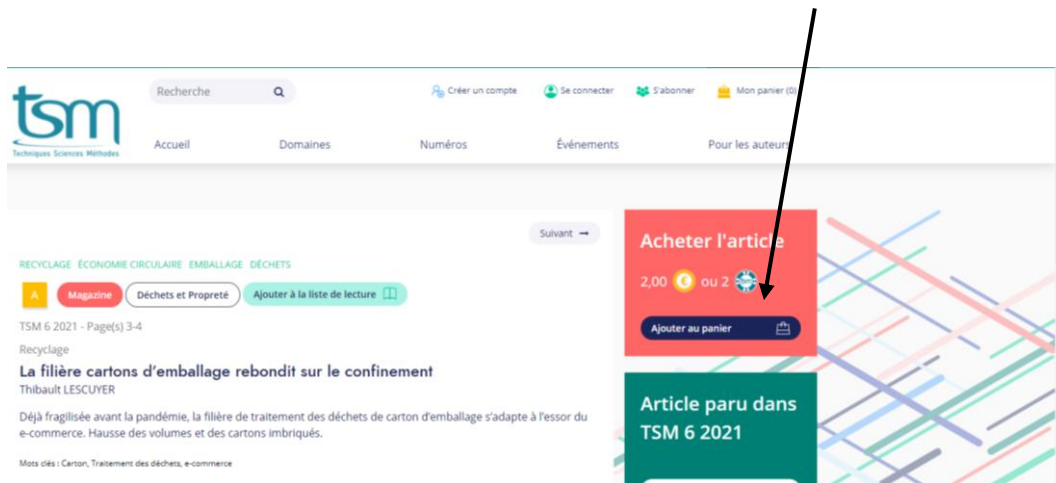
tsm
Techniques Sciences Méthodes

Recherche

Créer un compte
Se connecter
S'abonner
Mon panier (0)

Accueil
Domaines
Numéros
Événements
Pour les auteurs

Suivant

RECYCLAGE ÉCONOMIE CIRCULAIRE EMBALLAGE DÉCHETS

A
Magazine
Déchets et Propreté
Ajouter à la liste de lecture

TSM 6 2021 - Page(s) 3-4

Recyclage

La filière cartons d'emballage rebondit sur le confinement
Thibault LESCUYER

Déjà fragilisée avant la pandémie, la filière de traitement des déchets de carton d'emballage s'adapte à l'essor du e-commerce. Hausse des volumes et des cartons imbriqués.

Mots clés : Carton, Traitement des déchets, e-commerce

Acheter l'article
2,00 ou 2
Ajouter au panier

Article paru dans TSM 6 2021